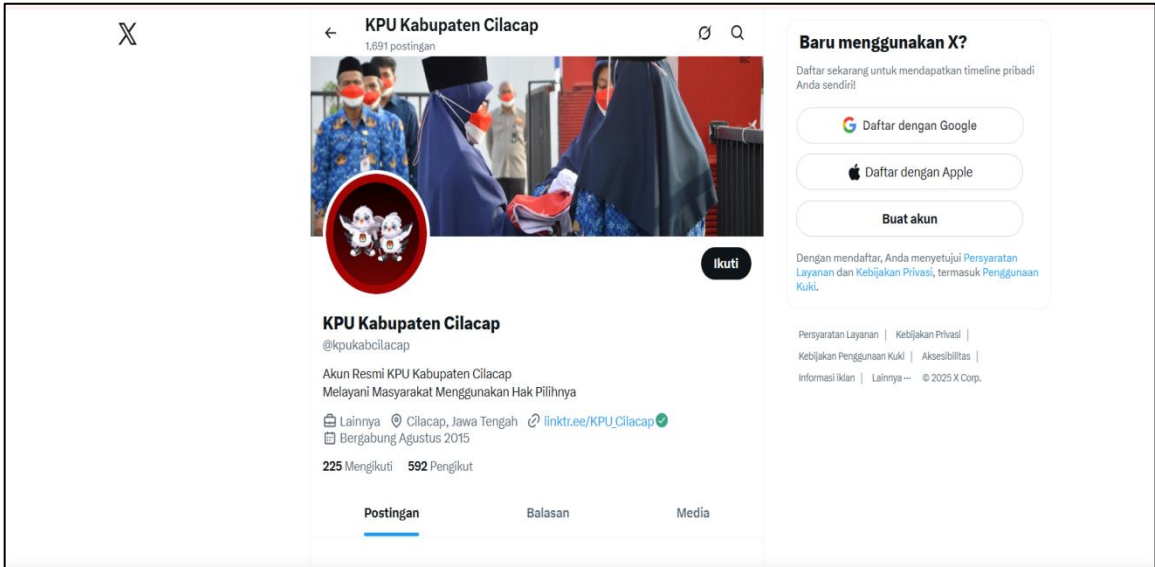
X

KPU Kabupaten Cilacap
1.691 postingan

Ikuti

KPU Kabupaten Cilacap
@kpukabcilacap

Akun Resmi KPU Kabupaten Cilacap
Melayani Masyarakat Menggunakan Hak Pilihnya

Lainnya Cilacap, Jawa Tengah linktr.ee/KPU_Cilacap
Bergabung Agustus 2015

225 Mengikuti 592 Pengikut

Postingan Balasan Media

Baru menggunakan X?

Daftar sekarang untuk mendapatkan timeline pribadi Anda sendiri!

Daftar dengan Google

Daftar dengan Apple

Buat akun

Dengan mendaftar, Anda menyetujui Persyaratan Layanan dan Kebijakan Privasi, termasuk Penggunaan Kuki.

Persyaratan Layanan | Kebijakan Privasi | Kebijakan Penggunaan Kuki | Aksesibilitas | Informasi iklan | Lainnya ··· © 2025 X Corp.